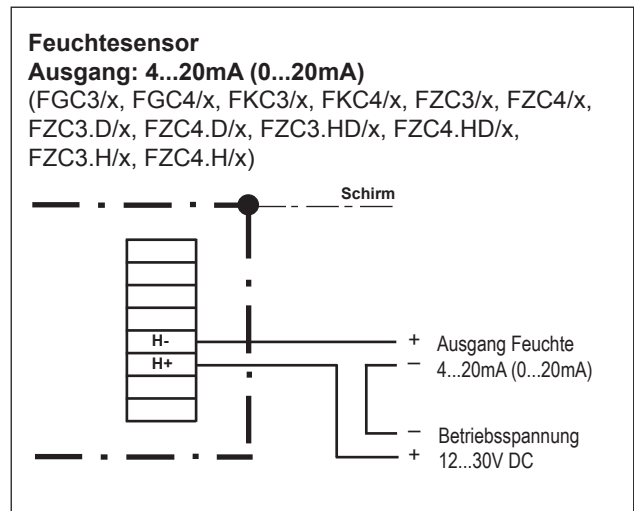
**Feuchtesensor**
**Ausgang: 4...20mA (0...20mA)**
(FGC3/x, FGC4/x, FKC3/x, FKC4/x, FZC3/x, FZC4/x, FZC3.D/x, FZC4.D/x, FZC3.HD/x, FZC4.HD/x, FZC3.H/x, FZC4.H/x)

Schirm

H-
H+

+ Ausgang Feuchte
– 4...20mA (0...20mA)

– Betriebsspannung
+ 12...30V DC